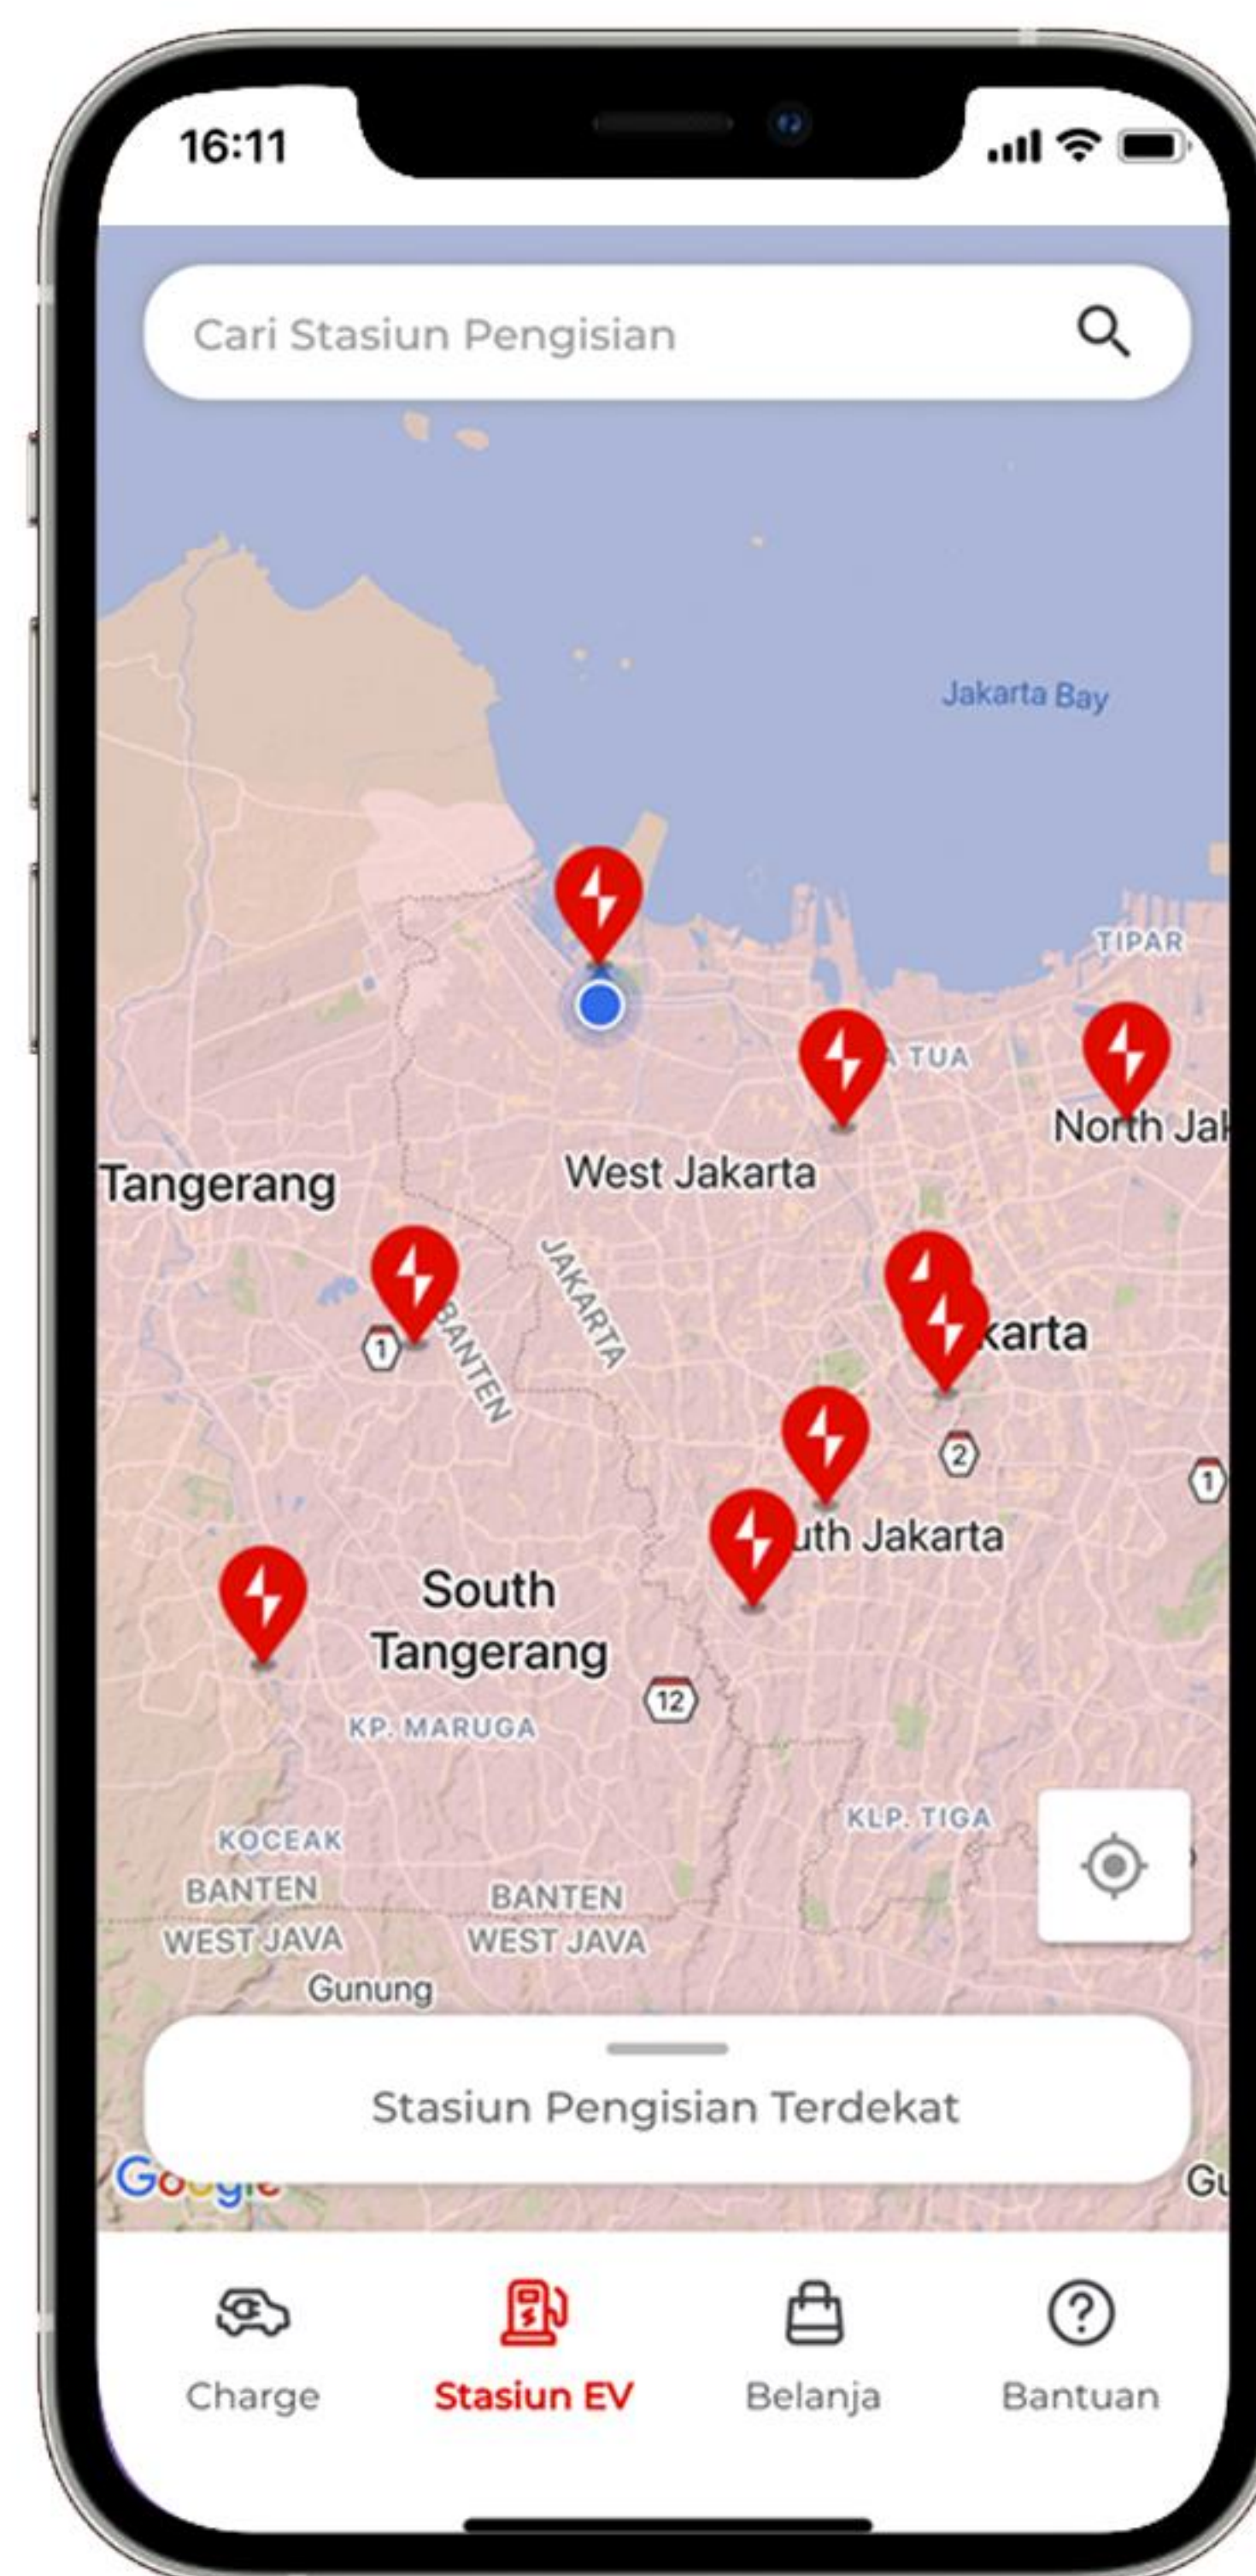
16:11

Cari Stasiun Pengisian

Jakarta Bay

TIPAR

TUA

North Jak

West Jakarta

Tangerang

JAKARTA

BANTEN

1

karta

2

1

uth Jakarta

South Tangerang

12

KP. MARUGA

KLP. TIGA

KOCEAK

BANTEN
WEST JAVA

BANTEN
WEST JAVA

Gunung

Stasiun Pengisian Terdekat

Google

Gu

Charge

Stasiun EV

Belanja

Bantuan